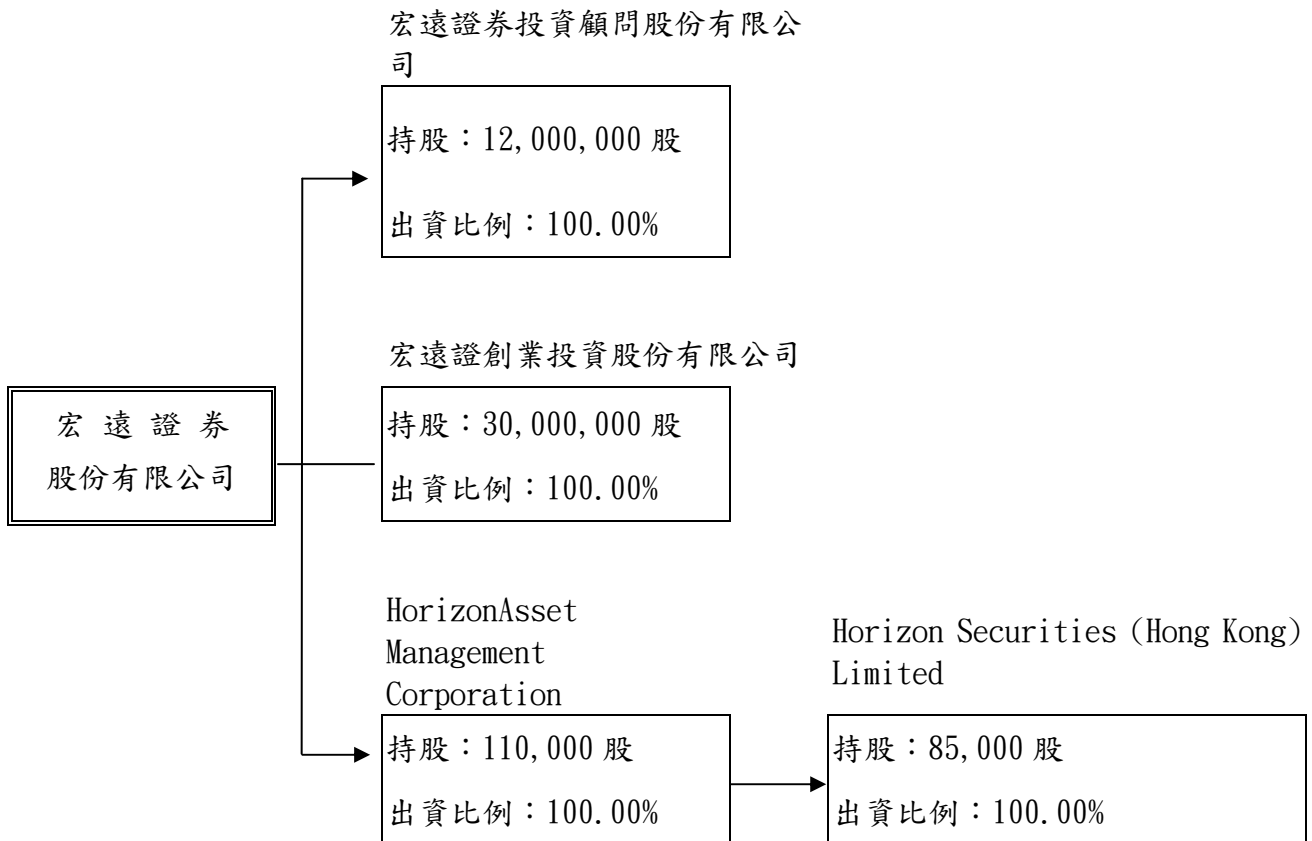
宏遠證券股份有限公司

宏遠證券投資顧問股份有限公司

持股：12,000,000 股

出資比例：100.00%

宏遠證創業投資股份有限公司

持股：30,000,000 股

出資比例：100.00%

HorizonAsset Management Corporation

持股：110,000 股

出資比例：100.00%

Horizon Securities (Hong Kong) Limited

持股：85,000 股

出資比例：100.00%